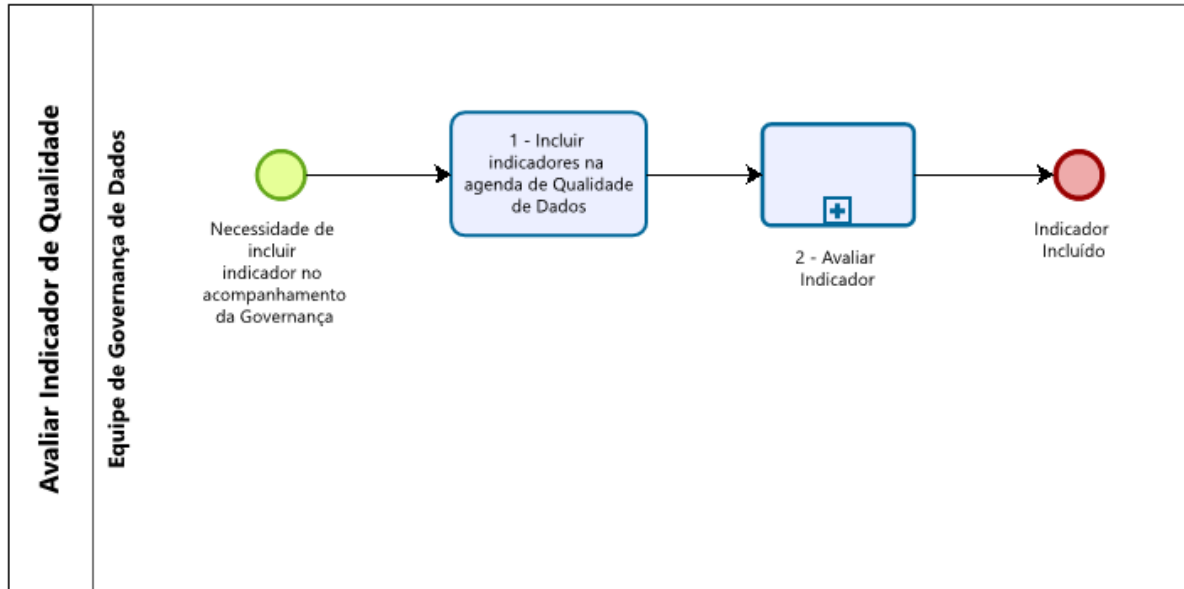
Avaliar Indicador de Qualidade

Equipe de Governança de Dados

Necessidade de incluir indicador no acompanhamento da Governança

1 - Incluir indicadores na agenda de Qualidade de Dados

2 - Avaliar Indicador

Indicador Incluído